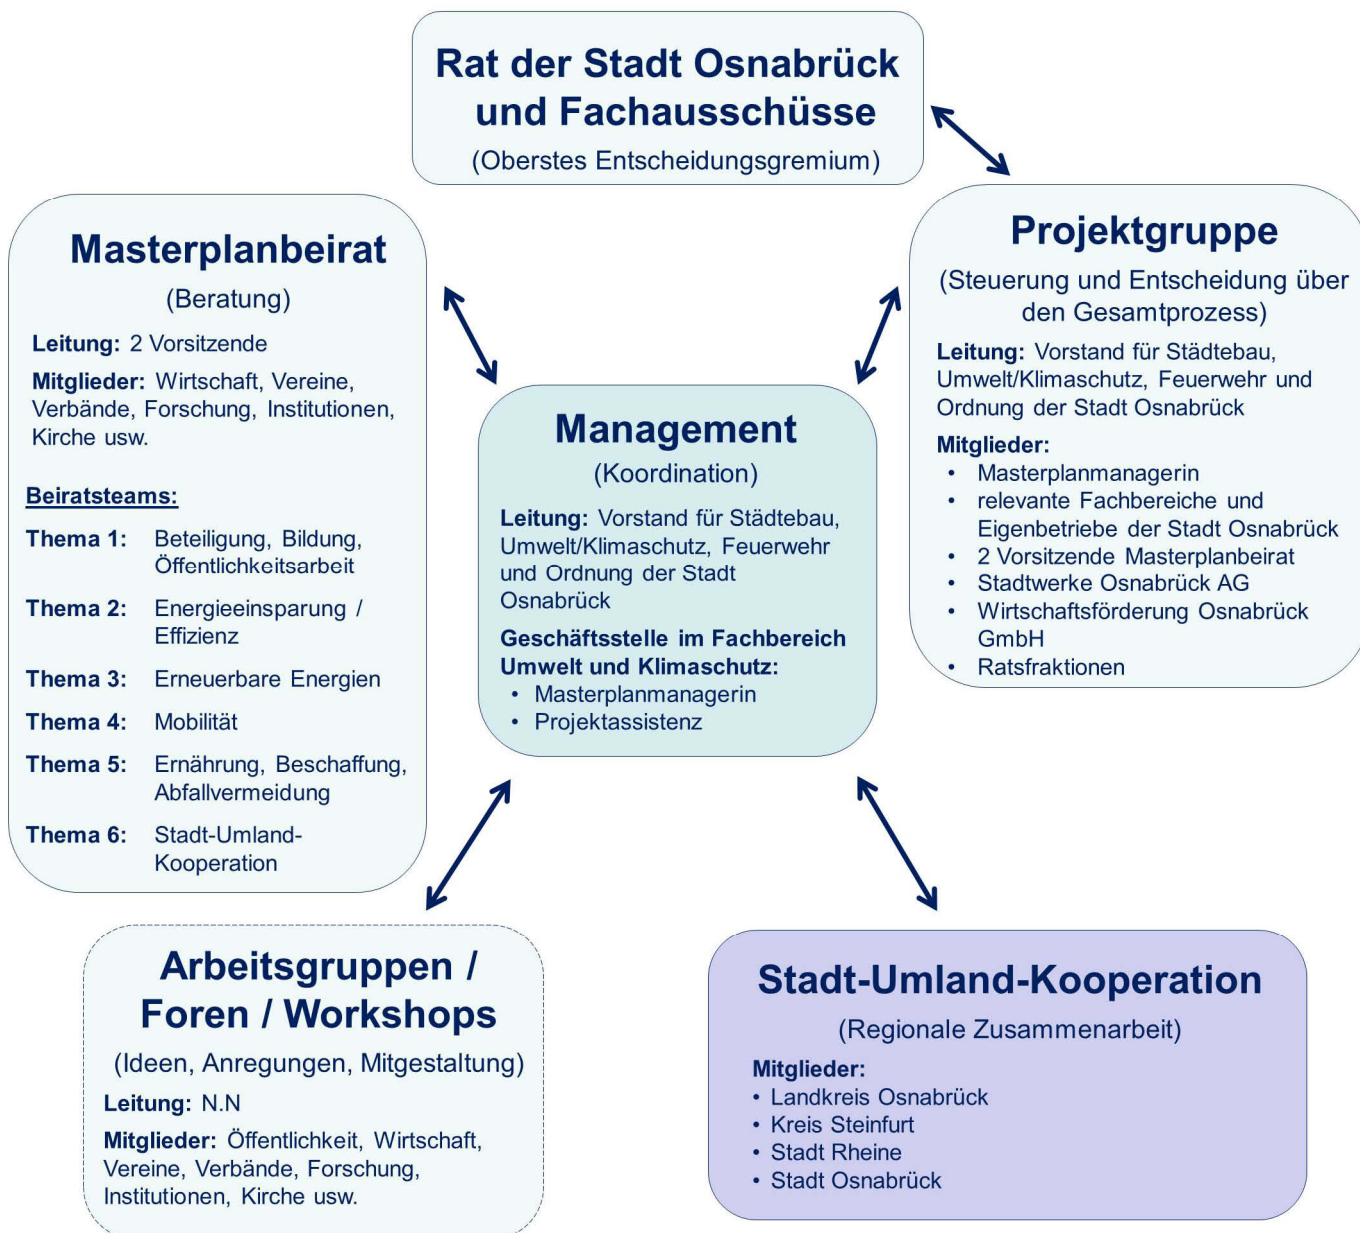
Rat der Stadt Osnabrück und Fachausschüsse
(Oberstes Entscheidungsgremium)

Masterplanbeirat
(Beratung)
Leitung: 2 Vorsitzende
Mitglieder: Wirtschaft, Vereine, Verbände, Forschung, Institutionen, Kirche usw.

Beiratsteams:
Thema 1: Beteiligung, Bildung, Öffentlichkeitsarbeit
Thema 2: Energieeinsparung / Effizienz
Thema 3: Erneuerbare Energien
Thema 4: Mobilität
Thema 5: Ernährung, Beschaffung, Abfallvermeidung
Thema 6: Stadt-Umland-Kooperation

Management
(Koordination)
Leitung: Vorstand für Städtebau, Umwelt/Klimaschutz, Feuerwehr und Ordnung der Stadt Osnabrück
Geschäftsstelle im Fachbereich Umwelt und Klimaschutz:
• Masterplanmanagerin
• Projektassistenz

Projektgruppe
(Steuerung und Entscheidung über den Gesamtprozess)
Leitung: Vorstand für Städtebau, Umwelt/Klimaschutz, Feuerwehr und Ordnung der Stadt Osnabrück
Mitglieder:
• Masterplanmanagerin
• relevante Fachbereiche und Eigenbetriebe der Stadt Osnabrück
• 2 Vorsitzende Masterplanbeirat
• Stadtwerke Osnabrück AG
• Wirtschaftsförderung Osnabrück GmbH
• Ratsfraktionen

Arbeitsgruppen / Foren / Workshops
(Ideen, Anregungen, Mitgestaltung)
Leitung: N.N
Mitglieder: Öffentlichkeit, Wirtschaft, Vereine, Verbände, Forschung, Institutionen, Kirche usw.

Stadt-Umland-Kooperation
(Regionale Zusammenarbeit)
Mitglieder:
• Landkreis Osnabrück
• Kreis Steinfurt
• Stadt Rheine
• Stadt Osnabrück